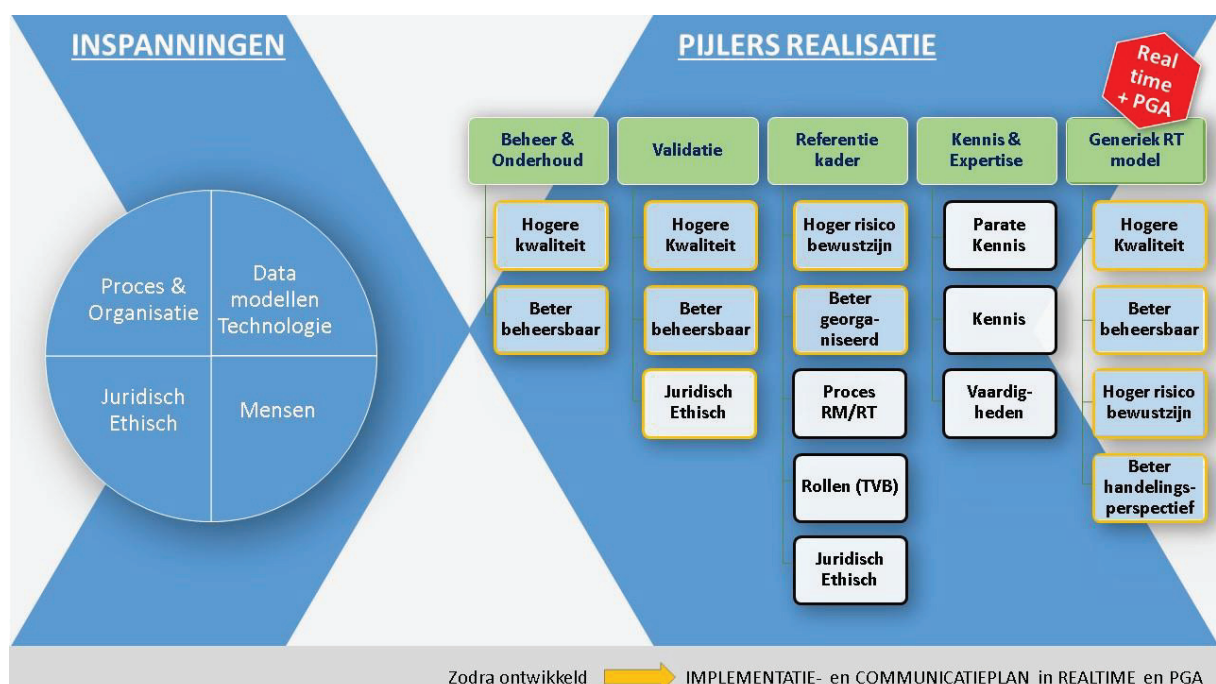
INSPANNINGEN

PIJLERS REALISATIE

Real time + PGA

Proces & Organisatie

Data modellen Technologie

Juridisch Ethisch

Mensen

Beheer & Onderhoud

Hogere kwaliteit

Beter beheersbaar

Validatie

Hogere Kwaliteit

Beter beheersbaar

Juridisch Ethisch

Referentie kader

Hoger risico bewustzijn

Beter georganiseerd

Proces RM/RT

Rollen (TVB)

Juridisch Ethisch

Kennis & Expertise

Parate Kennis

Kennis

Vaardigheden

Generiek RT model

Hogere Kwaliteit

Beter beheersbaar

Hoger risico bewustzijn

Beter handelingsperspectief

Zodra ontwikkeld IMPLEMENTATIE- en COMMUNICATIEPLAN in REALTIME en PGA